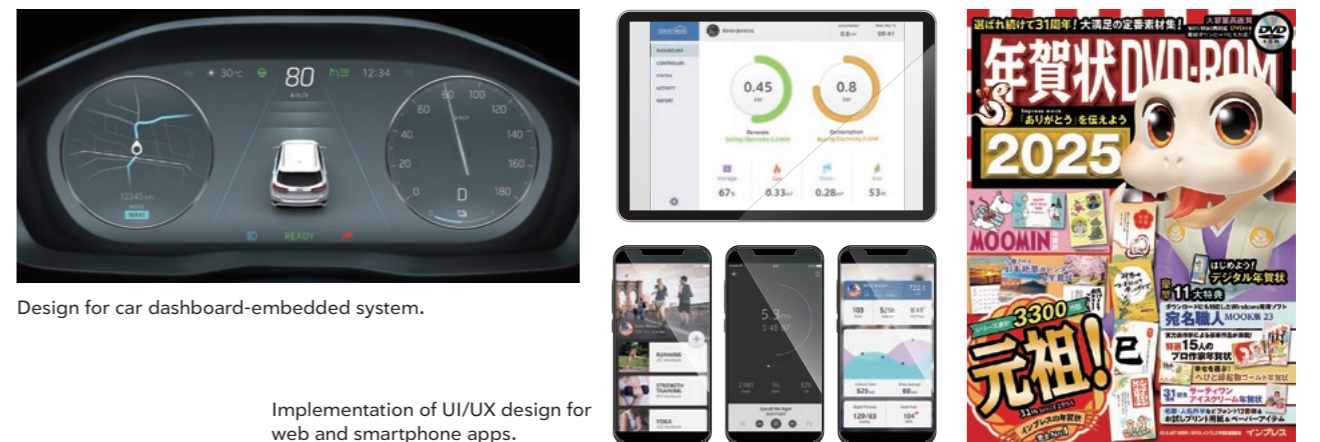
30℃ 80 km/h 12:34

40 60 80 100 120 140 160 180 200

D

READY

Design for car dashboard-embedded system.

0.45 0.8

67% 0.33 0.28 53%

5.3

RUNNING

STRENGTH TRAINING

YOGA

Implementation of UI/UX design for web and smartphone apps.

選ばれ続けて31周年！大満足の定番素材集！

年賀状DVD-ROM

「ありがとう」を伝えよう

2025

MOOMIN

はじめよう！デジタル年賀状

11大特典

宛名職人 MOOK版 23

3300

元祖！

巳

15人のプロ作家年賀状

サーティワン アイスクリーム年賀状

インプレス